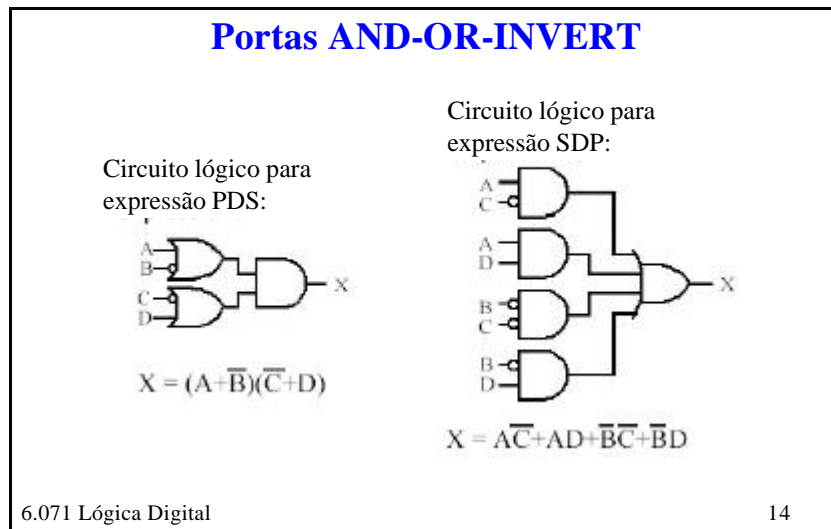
Portas AND-OR-INVERT

Circuito lógico para expressão PDS:

A
B
C
D
X

$X = (A+\overline{B})(\overline{C}+D)$

Circuito lógico para expressão SDP:

A
C
A
D
B
C
B
D
X

$X = A\overline{C}+AD+\overline{B}\overline{C}+\overline{B}D$

6.071 Lógica Digital

14